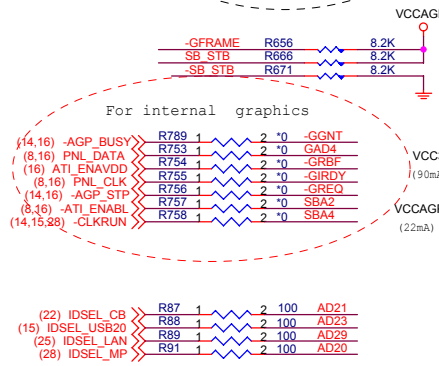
VCCAGI

-GFRAME R656 8.2K
SB_STB R666 8.2K
-SB_STB R671 8.2K

For internal graphics

(14,16) -AGP_BUSY R789 1 2 *0 -GGNT
(8,16) PNL_DATA R753 1 2 *0 GAD4
(16) ATI_ENAVDD R754 1 2 *0 -GRBF
(8,16) PNL_CLK R755 1 2 *0 -GIRDY
(14,16) -AGP_STP R756 1 2 *0 -GREQ
(8,16) -ATI_ENABL R757 1 2 *0 SBA2
(14,15,28) -CLKRUN R758 1 2 *0 SBA4

VCC
(90mA

VCCAGI
(22mA)

(22) IDSEL_CB R87 1 2 100 AD21
(15) IDSEL_USB20 R88 1 2 100 AD23
(25) IDSEL_LAN R89 1 2 100 AD29
(28) IDSEL_MP R91 1 2 100 AD20